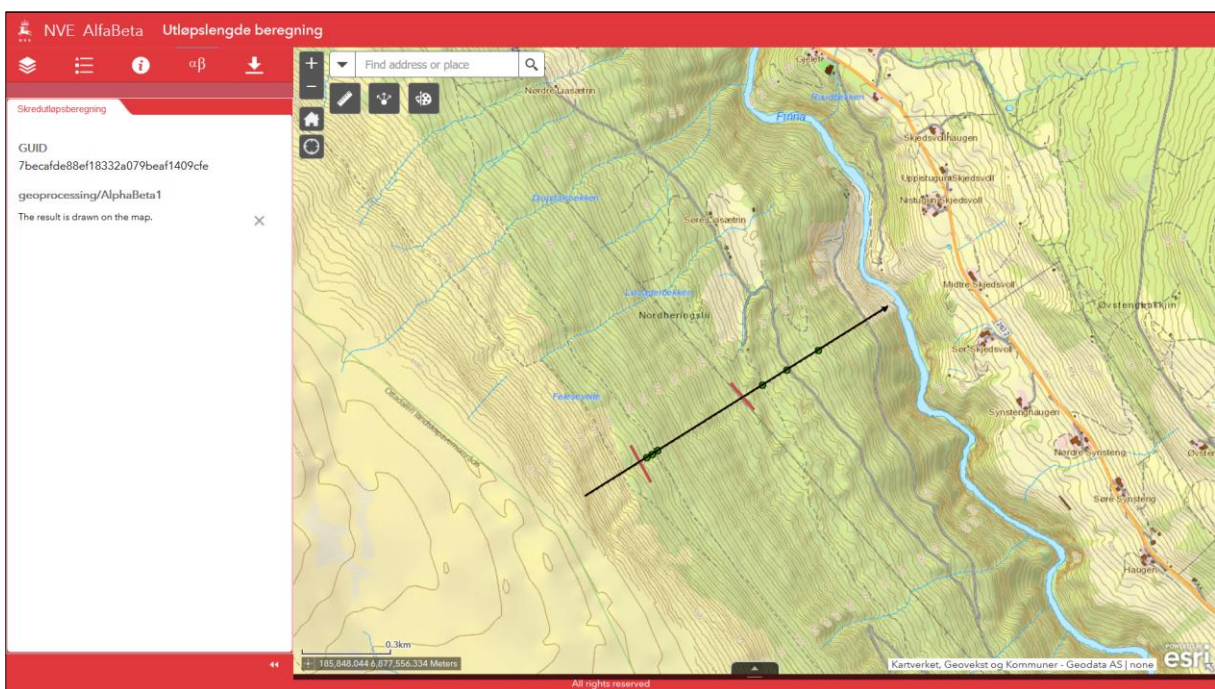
NVE AlfaBeta Utløpslengde beregning

αβ

Skredutløpsberegning

GUID
7becafde88ef18332a079beaf1409cfe

geoprocessing/AlphaBeta1

The result is drawn on the map.

×

Find address or place

Nordre Lasætrin

Firma

Skjedsvollhaugen

Uppistugu Skjedsvoll

Nistustu Skjedsvoll

Søre Lasætrin

Nordheringslii

Midtre Skjedsvoll

Østengbakkjin

Sør Skjedsvoll

Synstenghaugen

Nordre Synsteng

Søre Synsteng

Haugen

0.3km

185,848.044 6,877,556.334 Meters

Kartverket, Geovekst og Kommuner - Geodata AS | none

esri

All rights reserved